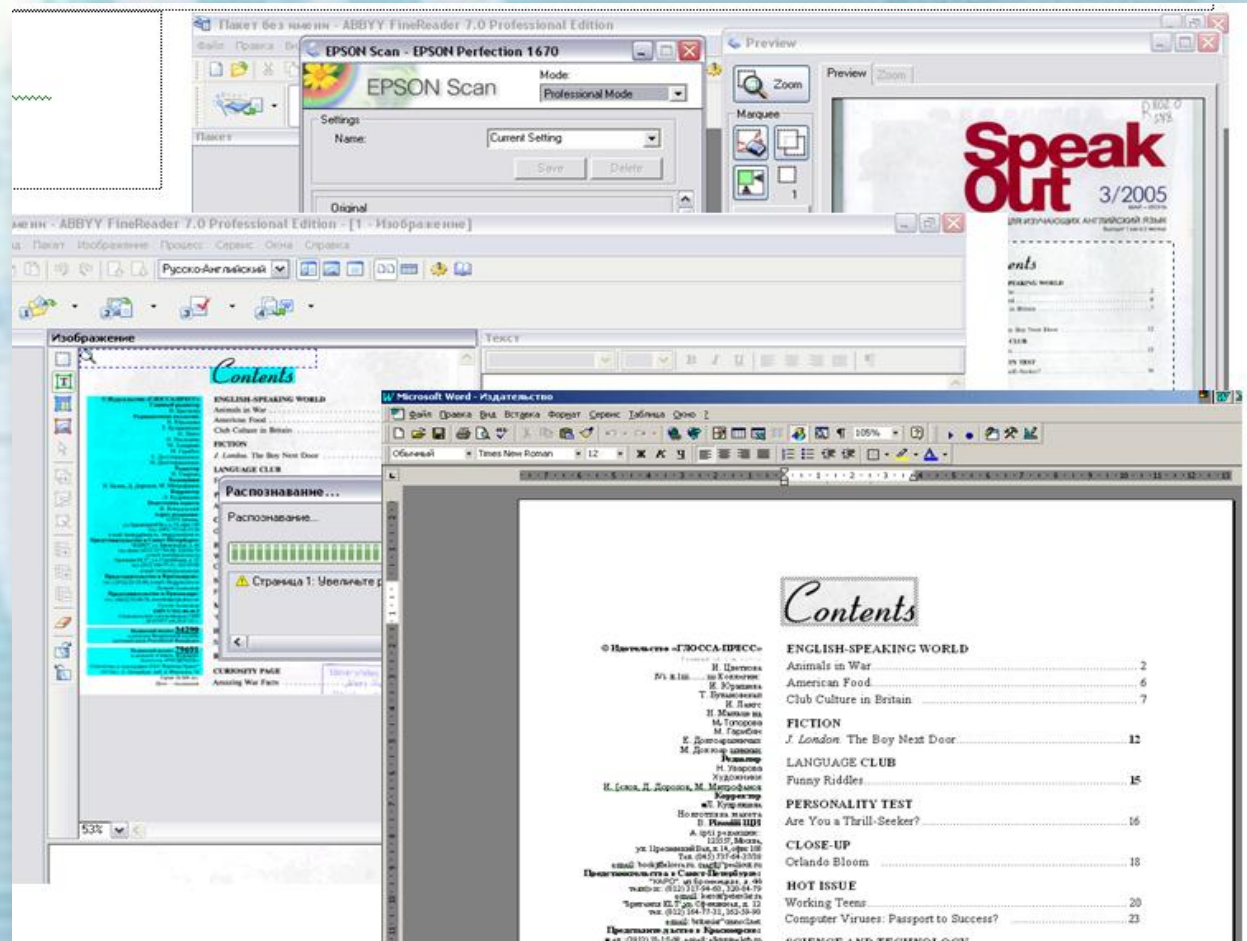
Пакет без имени - ABBYY FineReader 7.0 Professional Edition
Файл Правка Вид
EPSON Scan - EPSON Perfection 1670
EPSON Scan
Mode:
Professional Mode
Settings
Name:
Current Setting
Save
Delete
Original
Preview
Zoom
Preview
Zoom
Marquee
Speak Out 3/2005
ДЛЯ ИЗУЧАЮЩИХ АНГЛИЙСКИЙ ЯЗЫК
ents

мени - ABBYY FineReader 7.0 Professional Edition - [1 - Изображение]
Пакет Изображение Процесс Сервис Окна Справка
Русско-Английский
Изображение
Текст
Contents
ENGLISH-SPEAKING WORLD
Animals in War
American Food
Club Culture in Britain
FICTION
J. London. The Boy Next Door
LANGUAGE CLUB
Распознавание...
Распознавание...
Страница 1: Увеличьте р
CURIOSITY PAGE
Amazing War Facts
53%

Microsoft Word - Издательство
Файл Правка Вид Вставка Формат Сервис Таблица Окно ?
Обычный
Times New Roman
12
105%

Contents
© Издательство «ГЛОССА-ПРЕСС»
ENGLISH-SPEAKING WORLD
Animals in War 2
American Food 6
Club Culture in Britain 7
FICTION
J. London. The Boy Next Door 12
LANGUAGE CLUB
Funny Riddles 15
PERSONALITY TEST
Are You a Thrill-Seeker? 16
CLOSE-UP
Orlando Bloom 18
HOT ISSUE
Working Teens 20
Computer Viruses: Passport to Success? 23
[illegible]